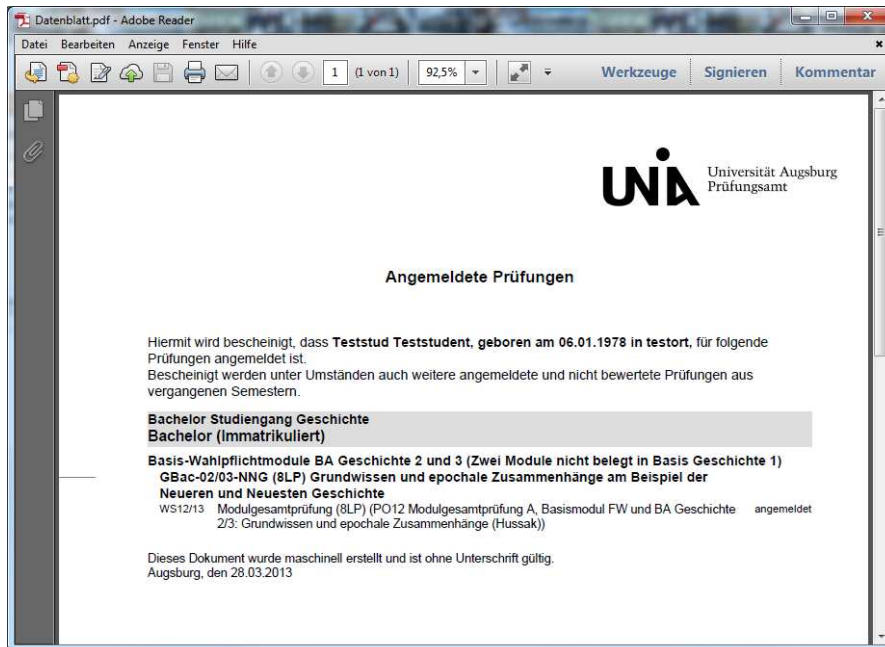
Datenblatt.pdf - Adobe Reader

Datei Bearbeiten Anzeige Fenster Hilfe

1 (1 von 1) 92,5% Werkzeuge Signieren Kommentar

UNA Universität Augsburg Prüfungsamt

Angemeldete Prüfungen

Hiermit wird bescheinigt, dass **Teststud Teststudent, geboren am 06.01.1978 in testort,** für folgende Prüfungen angemeldet ist.
Bescheinigt werden unter Umständen auch weitere angemeldete und nicht bewertete Prüfungen aus vergangenen Semestern.

**Bachelor Studiengang Geschichte**
**Bachelor (Immatrikuliert)**

**Basis-Wahlpflichtmodule BA Geschichte 2 und 3 (Zwei Module nicht belegt in Basis Geschichte 1)**
**GBac-02/03-NNG (8LP) Grundwissen und epochale Zusammenhänge am Beispiel der Neueren und Neuesten Geschichte**
WS12/13 Modulgesamtprüfung (8LP) (PO12 Modulgesamtprüfung A, Basismodul FW und BA Geschichte 2/3: Grundwissen und epochale Zusammenhänge (Hussak)) angemeldet

Dieses Dokument wurde maschinell erstellt und ist ohne Unterschrift gültig.
Augsburg, den 28.03.2013